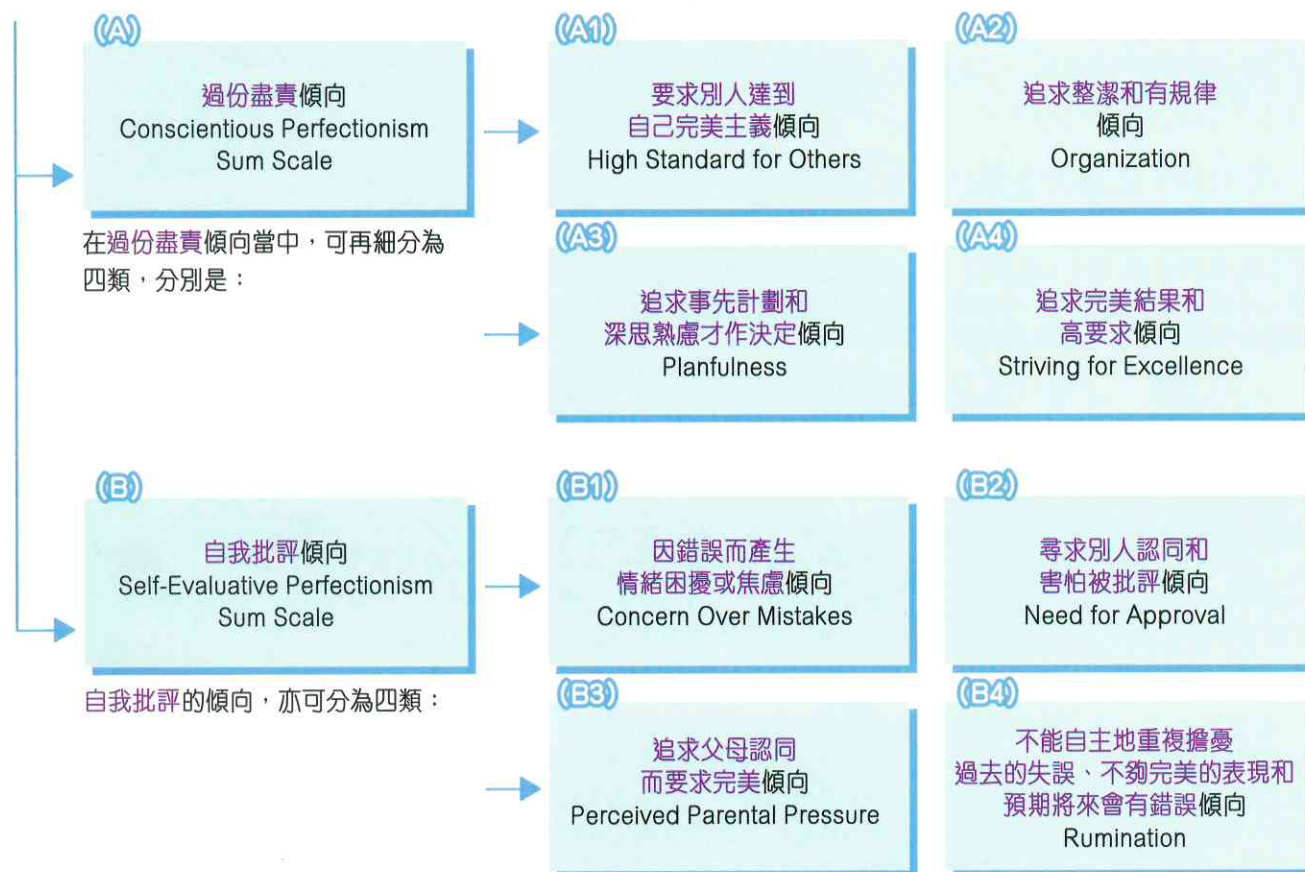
(A)

過份盡責傾向
Conscientious Perfectionism
Sum Scale

在過份盡責傾向當中，可再細分為四類，分別是：

(A1)

要求別人達到
自己完美主義傾向
High Standard for Others

(A2)

追求整潔和有規律
傾向
Organization

(A3)

追求事先計劃和
深思熟慮才作決定傾向
Planfulness

(A4)

追求完美結果和
高要求傾向
Striving for Excellence

(B)

自我批評傾向
Self-Evaluative Perfectionism
Sum Scale

自我批評的傾向，亦可分為四類：

(B1)

因錯誤而產生
情緒困擾或焦慮傾向
Concern Over Mistakes

(B2)

尋求別人認同和
害怕被批評傾向
Need for Approval

(B3)

追求父母認同
而要求完美傾向
Perceived Parental Pressure

(B4)

不能自主地重複擔憂
過去的失誤、不夠完美的表現和
預期將來會有錯誤傾向
Rumination